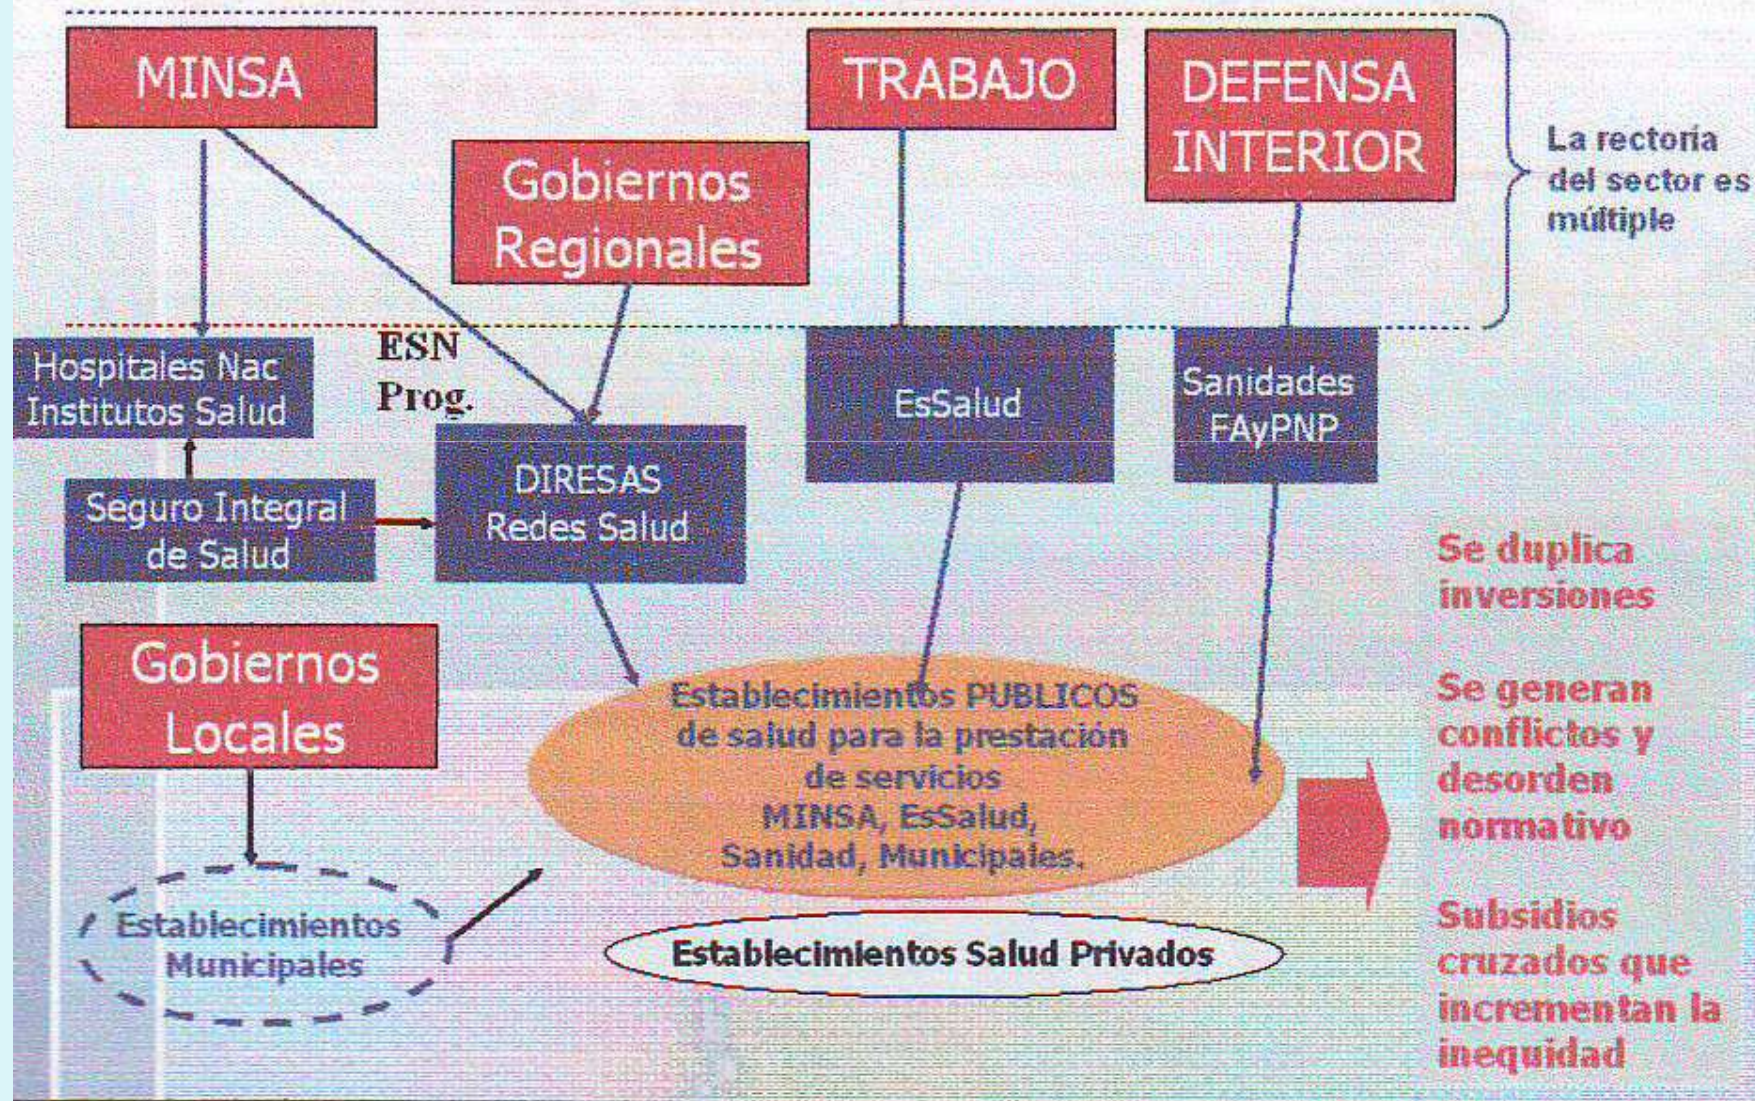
MINSA

TRABAJO

DEFENSA INTERIOR

La rectoria del sector es múltiple

Gobiernos Regionales

Hospitales Nac Institutos Salud

ESN Prog.

EsSalud

Sanidades FAyPNP

DIRESAS Redes Salud

Seguro Integral de Salud

Se duplica inversiones

Gobiernos Locales

Establecimientos PUBLICOS de salud para la prestación de servicios MINSA, EsSalud, Sanidad, Municipales.

Se generan conflictos y desorden normativo

Establecimientos Municipales

Establecimientos Salud Privados

Subsidios cruzados que incrementan la inequidad